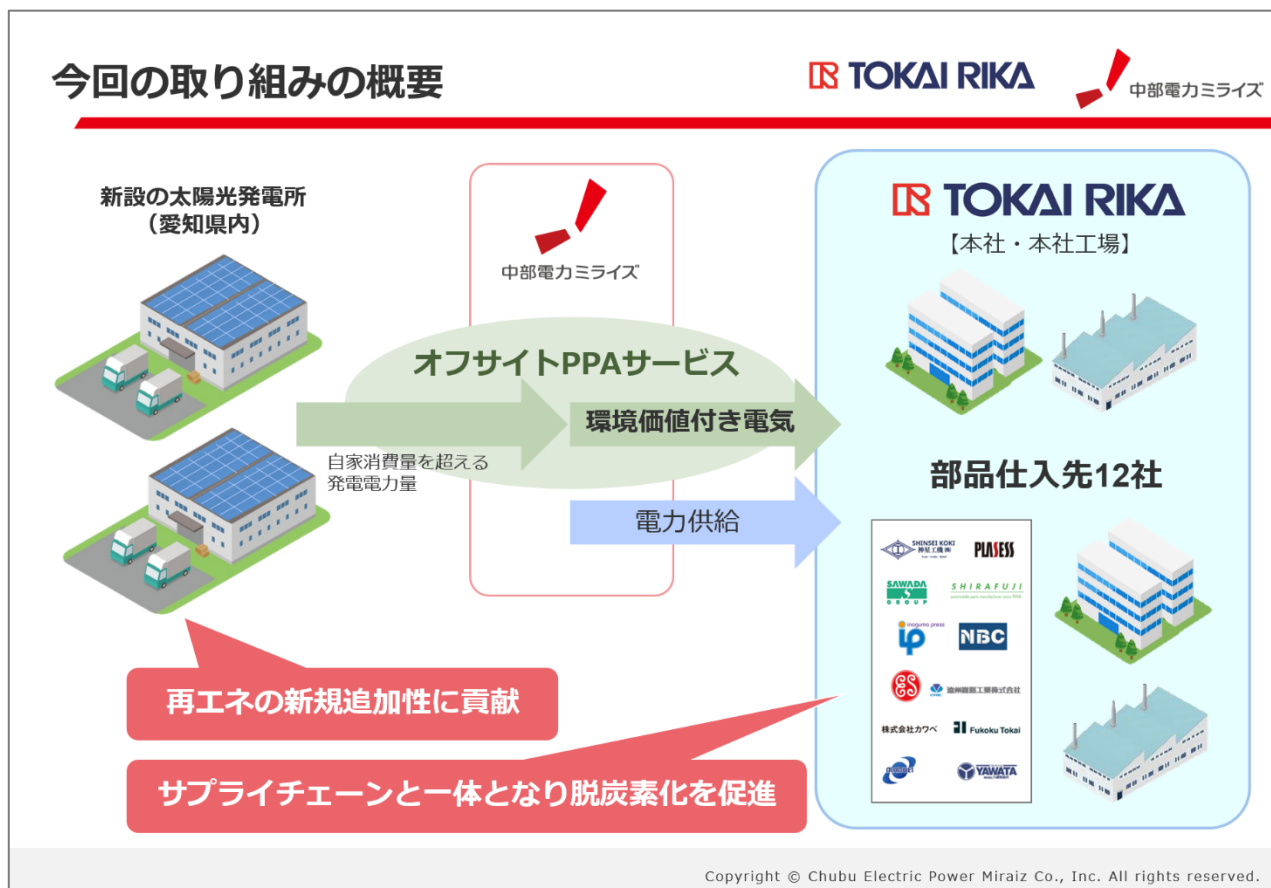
今回の取り組みの概要

TOKAI RIKA

中部電力ミライズ

新設の太陽光発電所
（愛知県内）

中部電力ミライズ

オフサイトPPAサービス

環境価値付き電気

自家消費量を超える
発電電力量

電力供給

TOKAI RIKA
【本社・本社工場】

部品仕入先12社

SHINSEI KOKI 神星工機

PLASESS

SAWADA GROUP

SHIRAFUJI

inagumo press

NBC

遠州樹脂工業株式会社

株式会社カワベ

Fukoku Tokai

YAWATA

再エネの新規追加性に貢献

サプライチェーンと一体となり脱炭素化を促進

Copyright © Chubu Electric Power Miraiz Co., Inc. All rights reserved.